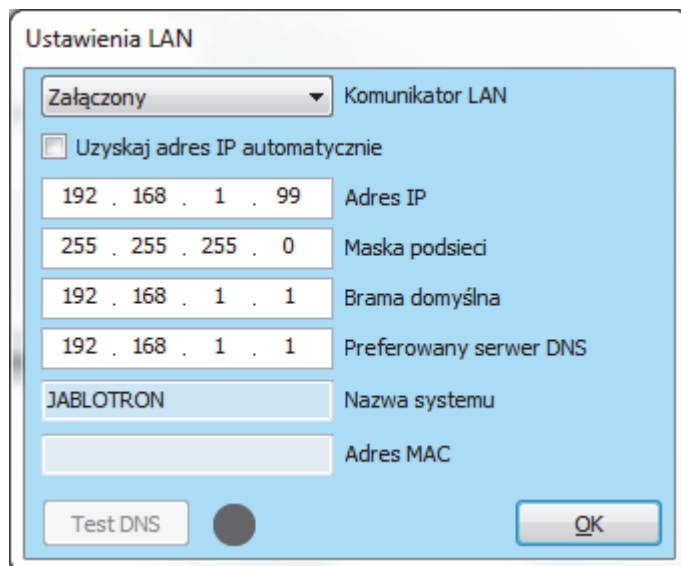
Ustawienia LAN

Załączony

Komunikator LAN

Uzyskaj adres IP automatycznie

192 . 168 . 1 . 99

Adres IP

255 . 255 . 255 . 0

Maska podsieci

192 . 168 . 1 . 1

Brama domyślna

192 . 168 . 1 . 1

Preferowany serwer DNS

JABLOTRON

Nazwa systemu

Adres MAC

Test DNS

OK